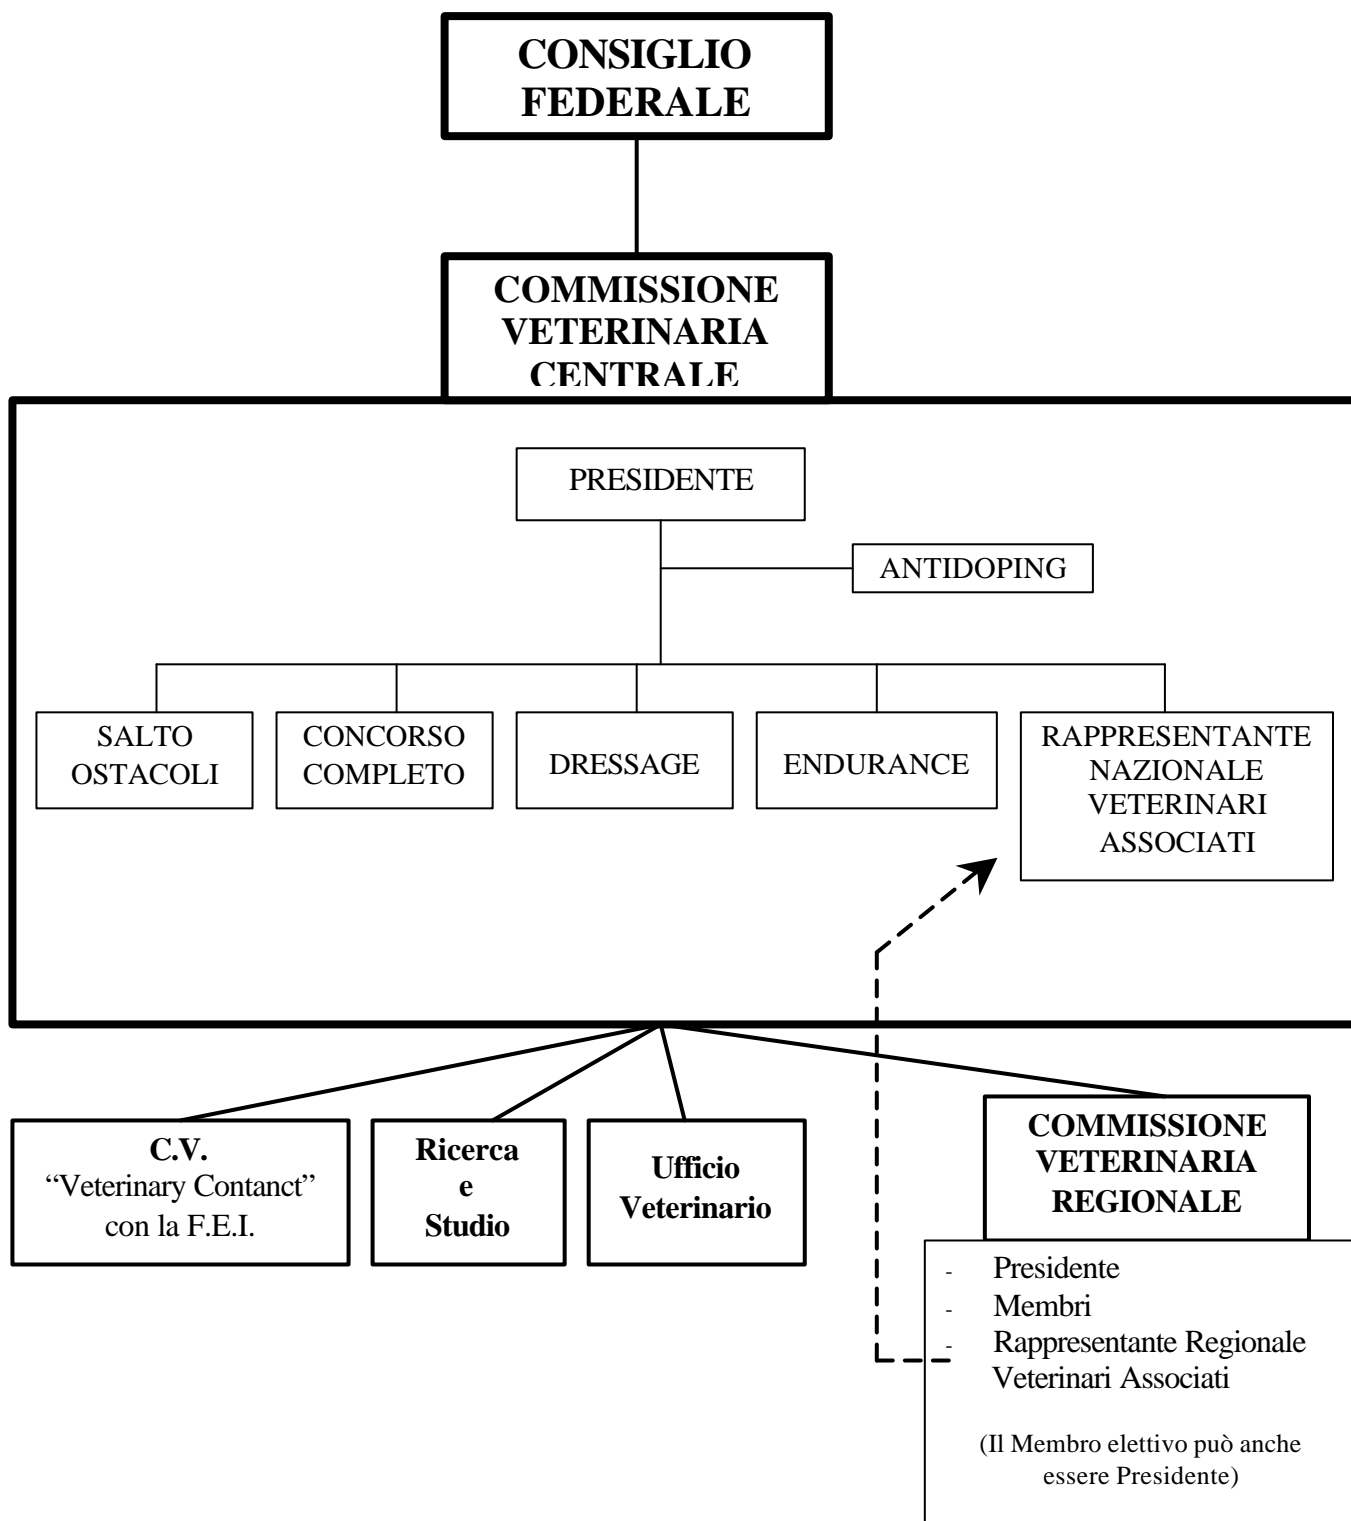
CONSIGLIO FEDERALE

COMMISSIONE VETERINARIA CENTRALE

PRESIDENTE

ANTIDOPING

SALTO OSTACOLI

CONCORSO COMPLETO

DRESSAGE

ENDURANCE

RAPPRESENTANTE NAZIONALE VETERINARI ASSOCIATI

C.V.
"Veterinary Contanct" con la F.E.I.

Ricerca e Studio

Ufficio Veterinario

COMMISSIONE VETERINARIA REGIONALE

- Presidente
- Membri
- Rappresentante Regionale Veterinari Associati

(Il Membro elettivo può anche essere Presidente)